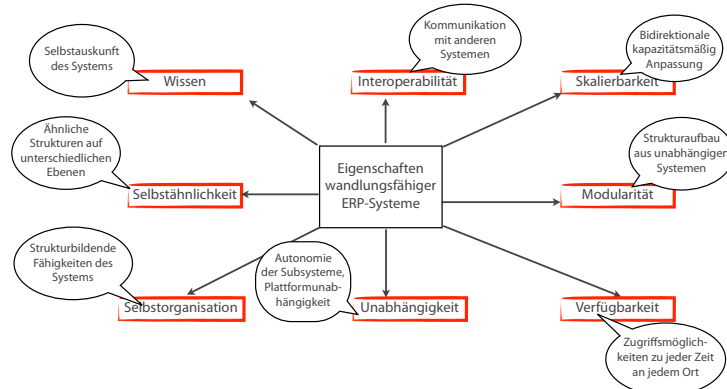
Eigenschaften wandlungsfähiger ERP-Systeme

Selbstauskunft des Systems

Wissen

Kommunikation mit anderen Systemen

Interoperabilität

Bidirektionale kapazitätsmäßig Anpassung

Skalierbarkeit

Ähnliche Strukturen auf unterschiedlichen Ebenen

Selbstähnlichkeit

Strukturaufbau aus unabhängiger Systemen

Modularität

Strukturbildende Fähigkeiten des Systems

Selbstorganisation

Autonomie der Subsysteme, Plattformunabhängigkeit

Unabhängigkeit

Verfügbarkeit

Zugriffsmöglichkeiten zu jeder Zeit an jedem Ort